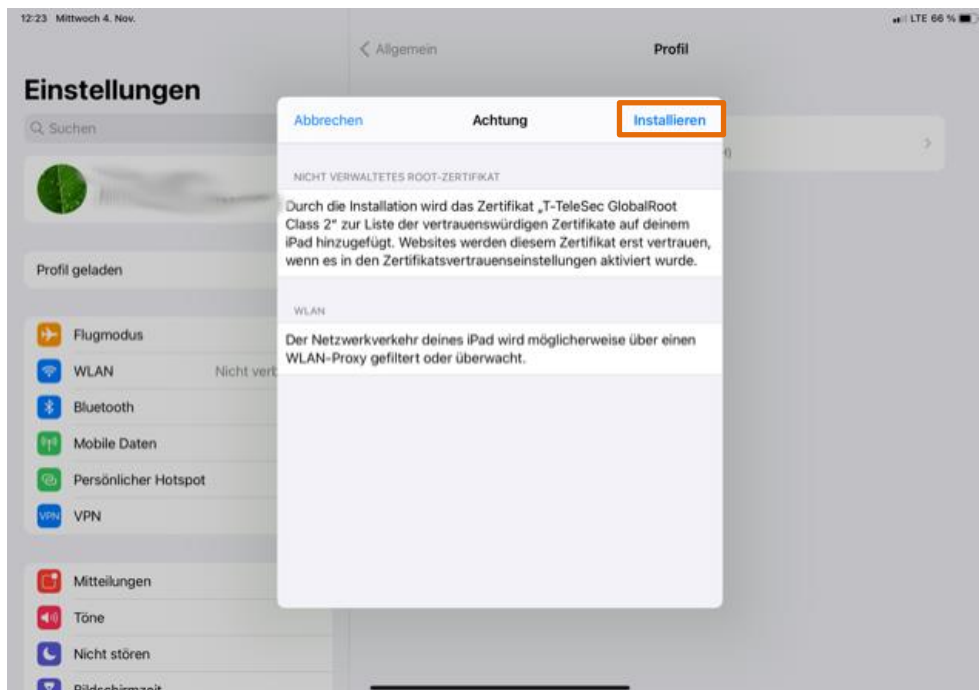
12:23 Mittwoch 4. Nov.

LTE 66 %

Allgemein

Profil

Einstellungen

Suchen

Profil geladen

Flugmodus

WLAN

Nicht verb

Bluetooth

Mobile Daten

Persönlicher Hotspot

VPN

Mitteilungen

Töne

Nicht stören

Bildschirmzeit

Abbrechen

Achtung

Installieren

NICHT VERWALTETES ROOT-ZERTIFIKAT

Durch die Installation wird das Zertifikat „T-TeleSec GlobalRoot Class 2" zur Liste der vertrauenswürdigen Zertifikate auf deinem iPad hinzugefügt. Websites werden diesem Zertifikat erst vertrauen, wenn es in den Zertifikatsvertrauenseinstellungen aktiviert wurde.

WLAN

Der Netzwerkverkehr deines iPad wird möglicherweise über einen WLAN-Proxy gefiltert oder überwacht.